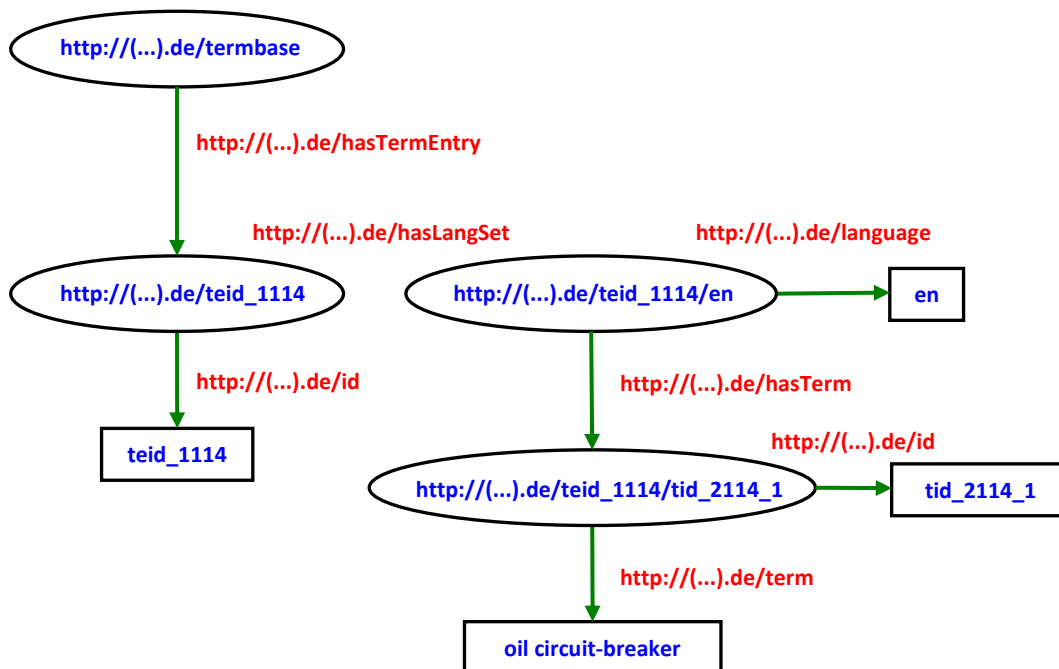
http://(...).de/termbase

http://(...).de/hasTermEntry

http://(...).de/hasLangSet

http://(...).de/language

http://(...).de/teid_1114

http://(...).de/teid_1114/en

en

http://(...).de/id

http://(...).de/hasTerm

teid_1114

http://(...).de/id

http://(...).de/teid_1114/tid_2114_1

tid_2114_1

http://(...).de/term

oil circuit-breaker